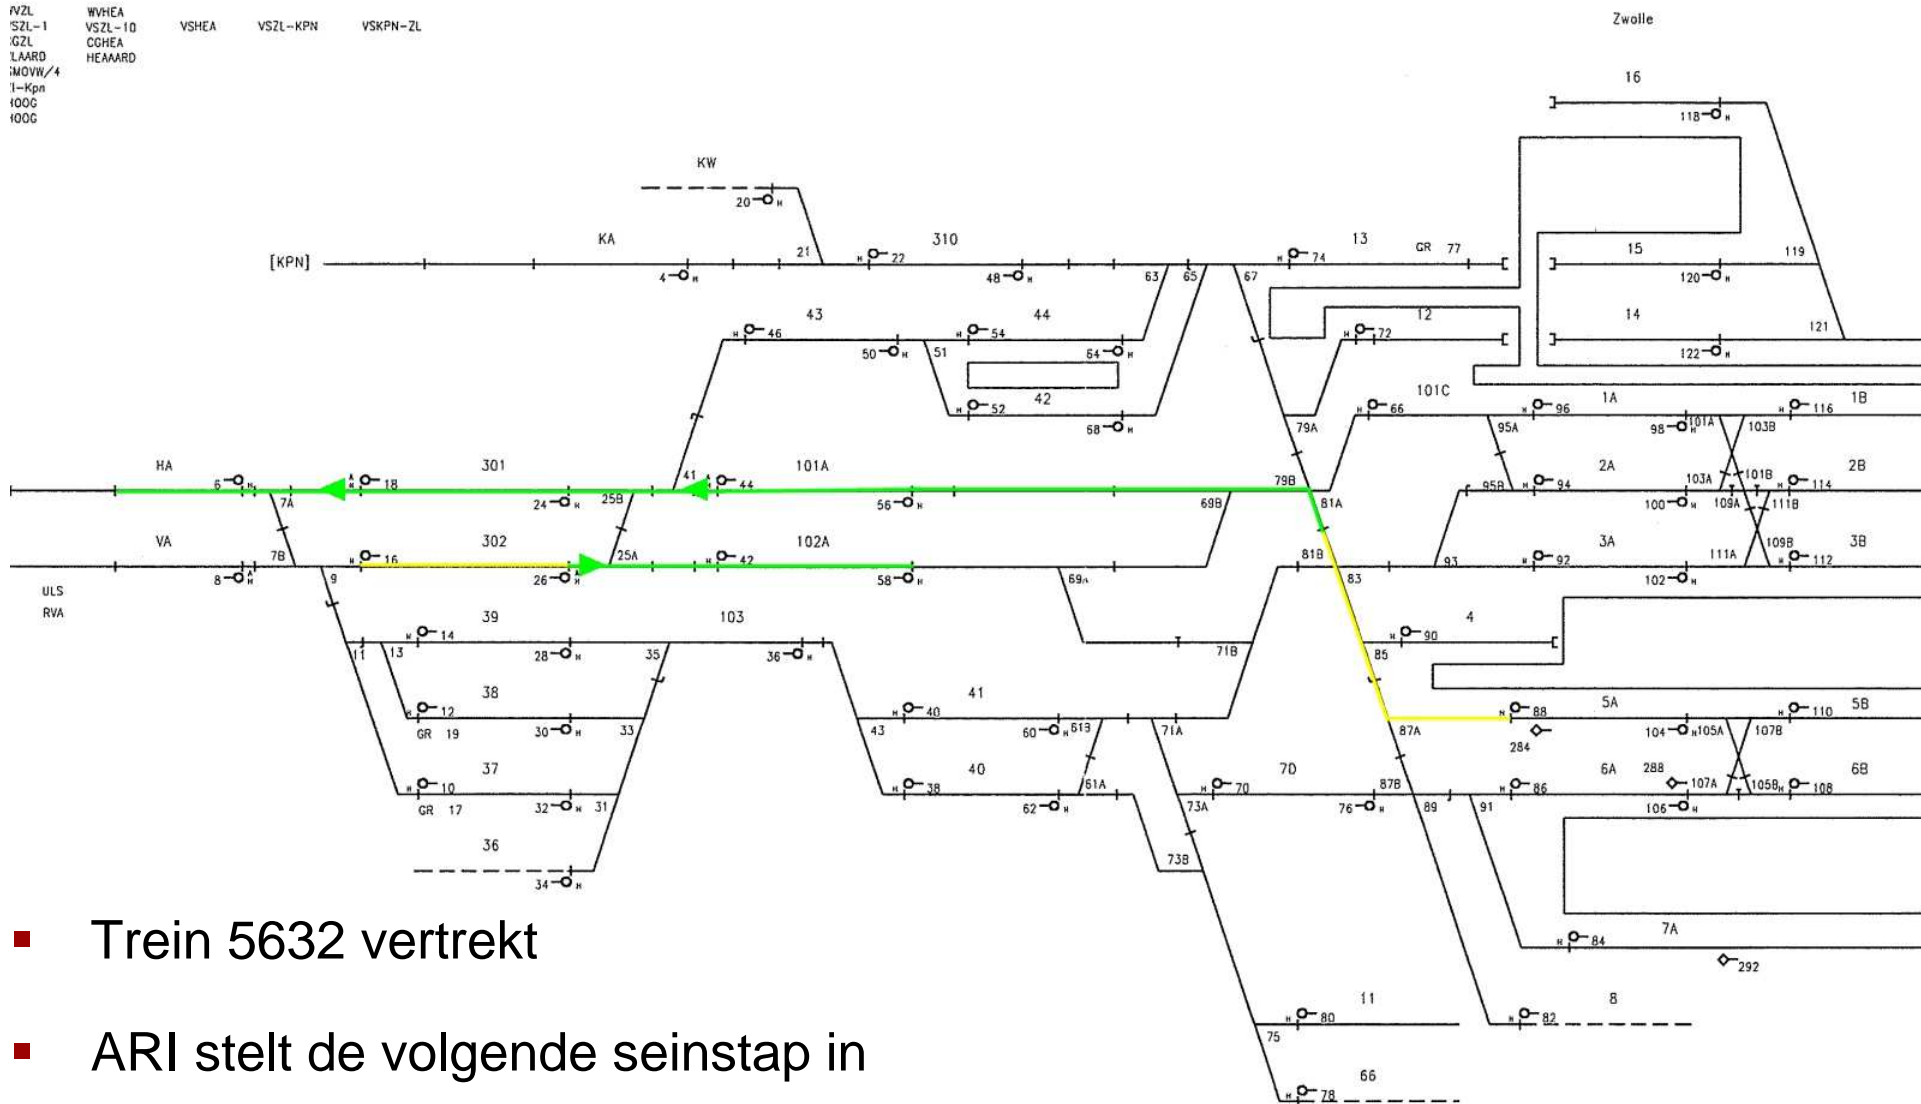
VZL
'SZL-1
GZL
LAARD
MOVW/4
1-Kpn
100G
100G

WVHEA
VSZL-10
CGHEA
HEAAARD

VSHEA

VSZL-KPN

VSKPN-ZL

Zwolle

16
118
KW
20
KA
310
21
22
13
GR 77
74
15
119
120
[KPN]
4
48
63
65
67
43
46
44
54
12
72
14
121
122
50
51
64
42
52
101C
66
1A
96
1B
116
68
79A
95A
98
101A
103B
HA
301
101A
6
18
41
44
79B
2A
103A
101B
2B
114
7A
24
25B
56
69B
81A
95B
94
100
109A
111B
VA
302
102A
3A
111A
109B
3B
7B
16
25A
42
81B
93
92
112
8
9
26
58
69A
83
102
ULS
RVA
39
103
4
14
90
11
13
28
35
36
71B
85
38
41
12
40
88
5A
5B
110
GR 19
30
33
43
60
61B
71A
87A
284
104
105A
107B
37
40
7D
6A
288
6B
10
38
70
87B
86
107A
105B
108
GR 17
32
31
62
61A
73A
76
89
91
106
36
73B
34
7A
84
292
11
8
80
82
75
66
78

Trein 5632 vertrekt

ARI stelt de volgende seinstap in